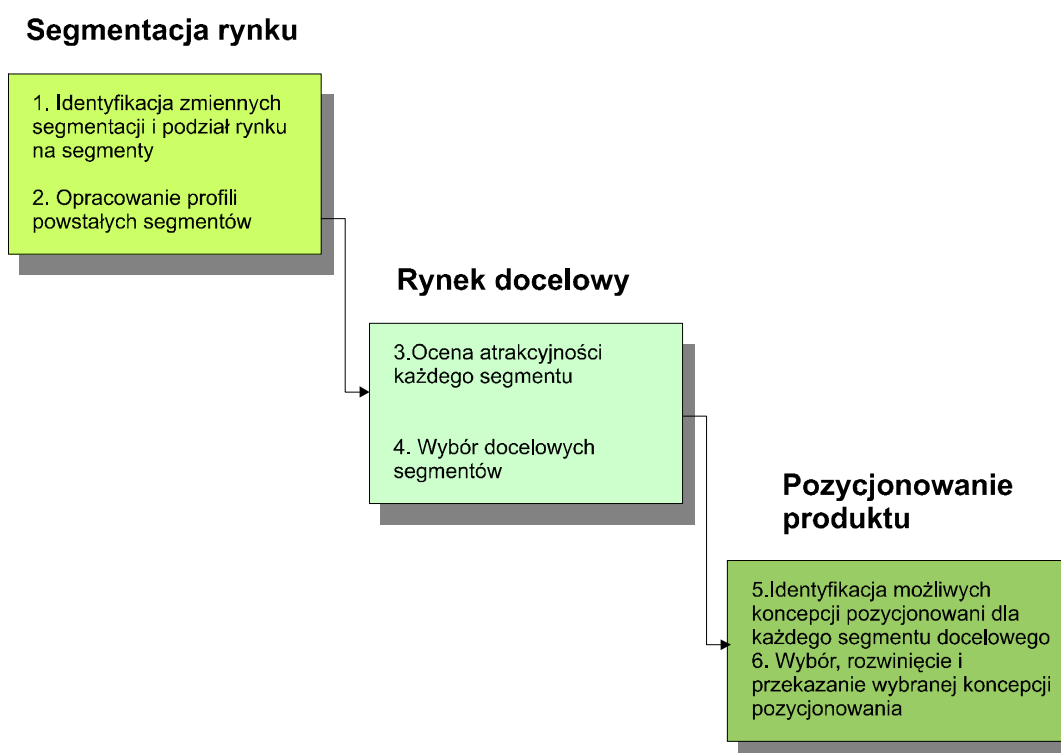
Segmentacja rynku

1. Identyfikacja zmiennych segmentacji i podział rynku na segmenty

2. Opracowanie profili powstałych segmentów

Rynek docelowy

3.Ocena atrakcyjności każdego segmentu

4. Wybór docelowych segmentów

Pozycjonowanie produktu

5.Identyfikacja możliwych koncepcji pozycjonowani dla każdego segmentu docelowego
6. Wybór, rozwinięcie i przekazanie wybranej koncepcji pozycjonowania